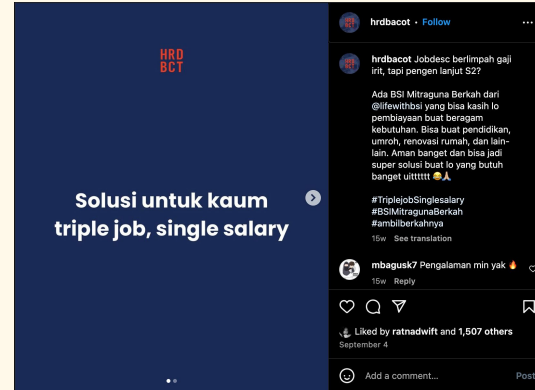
HRD
BCT

Solusi untuk kaum triple job, single salary

hrdbacot • Follow

hrdbacot Jobdesc berlimpah gaji irit, tapi pengen lanjut S2?

Ada BSI Mitraguna Berkah dari @lifewithbsi yang bisa kasih lo pembiayaan buat beragam kebutuhan. Bisa buat pendidikan, umroh, renovasi rumah, dan lain-lain. Aman banget dan bisa jadi super solusi buat lo yang butuh banget uitttttt 😂🙏

#TriplejobSinglesalary
#BSIMitragunaBerkah
#ambilberkahnya

15w See translation

mbagusk7 Pengalaman min yak 🔥

15w Reply

Liked by ratnadwift and 1,507 others

September 4

Add a comment...

Post